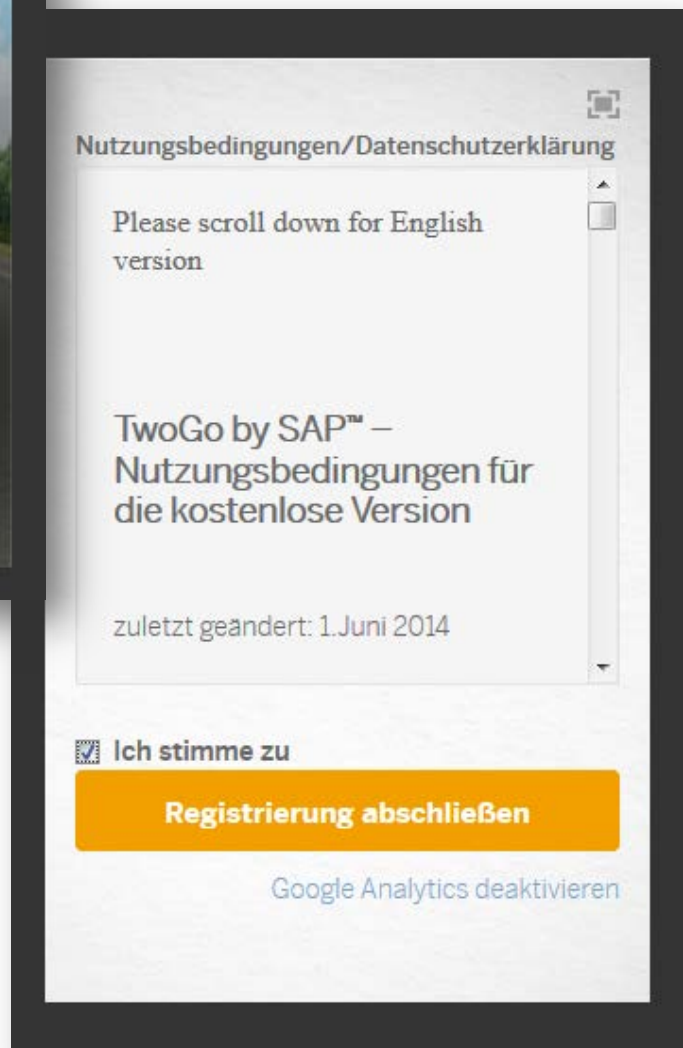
Nutzungsbedingungen/Datenschutzerklärung

Please scroll down for English version

TwoGo by SAP™ – Nutzungsbedingungen für die kostenlose Version

zuletzt geändert: 1.Juni 2014

Ich stimme zu

Registrierung abschließen

Google Analytics deaktivieren